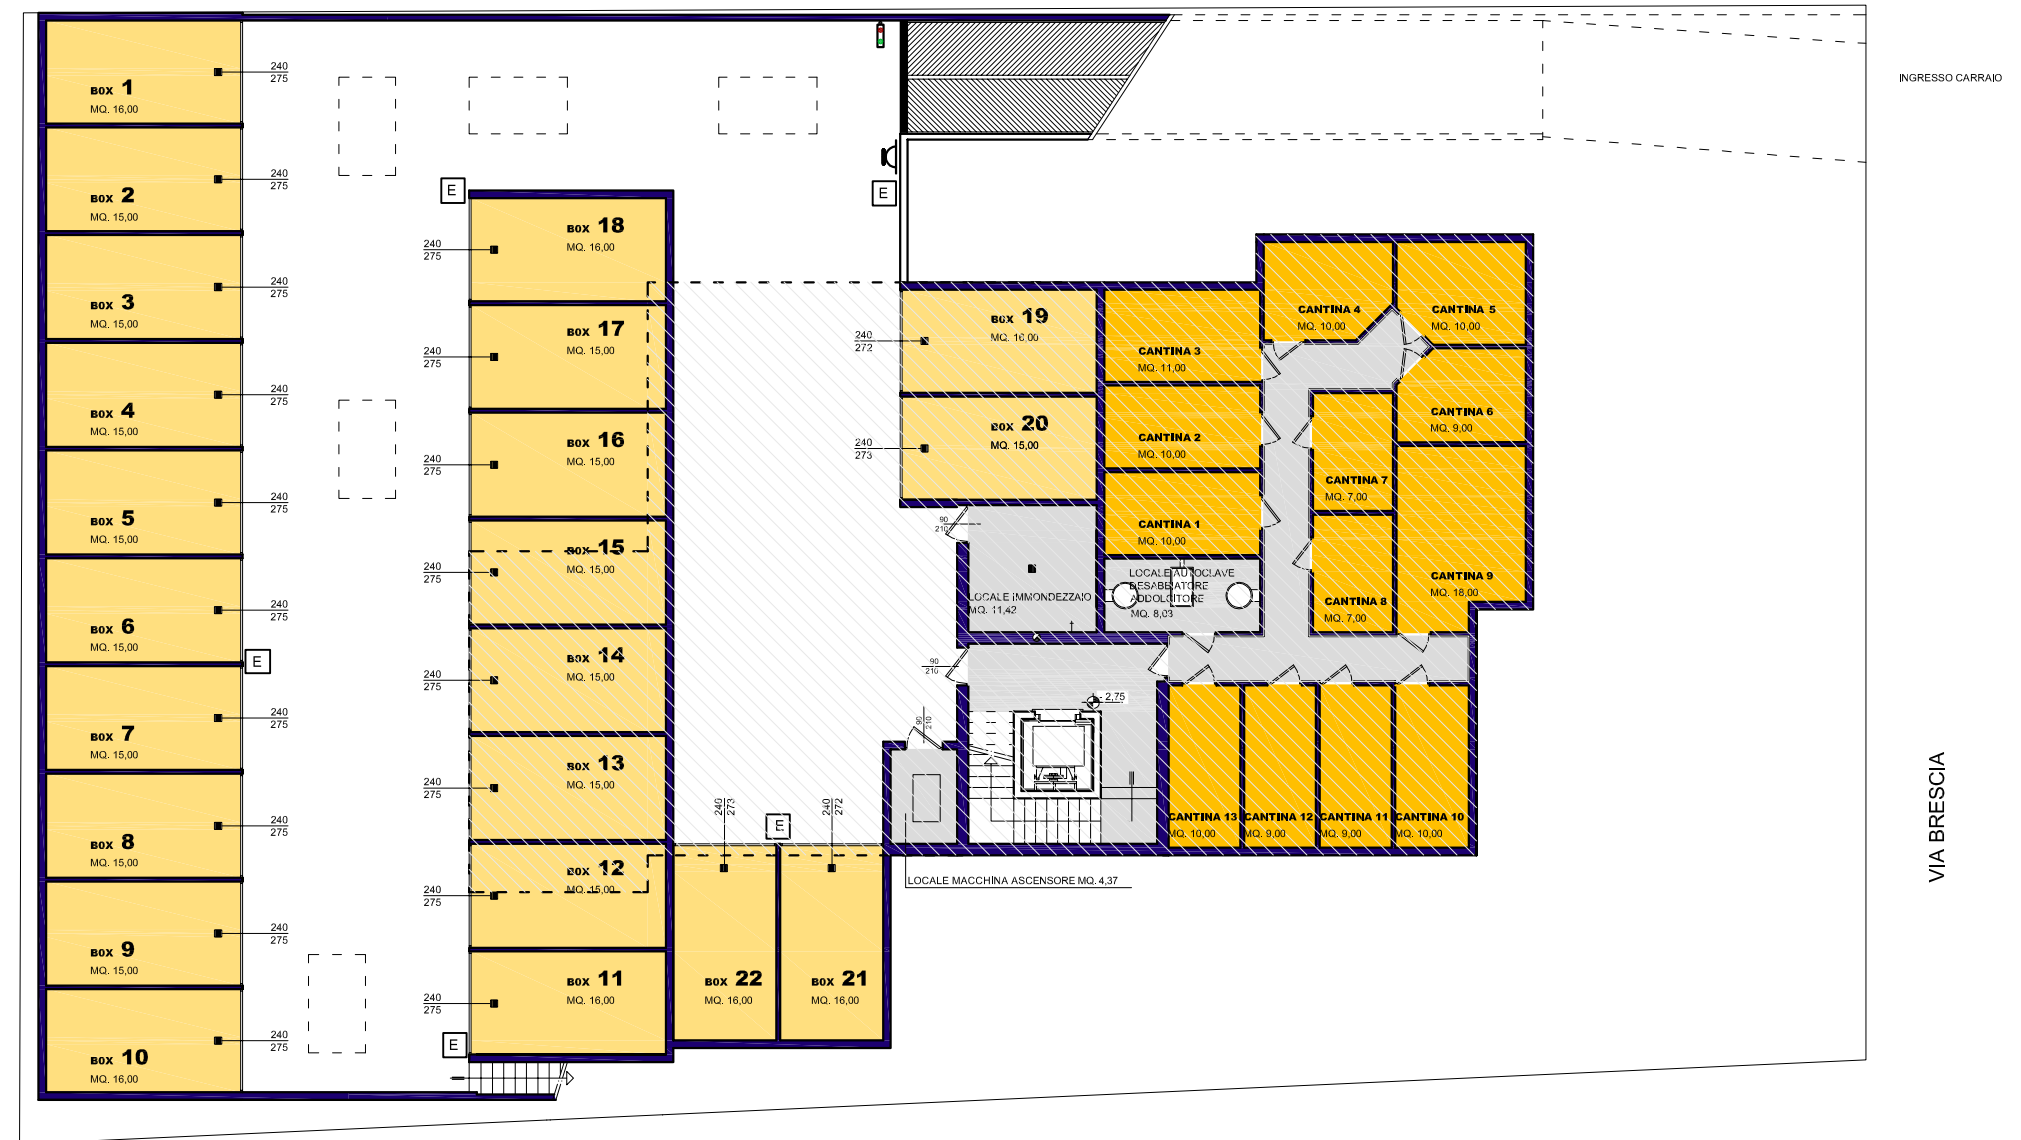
BOX 1
MQ. 16,00
240
275

BOX 2
MQ. 15,00
240
275

BOX 3
MQ. 15,00
240
275

BOX 4
MQ. 15,00
240
275

BOX 5
MQ. 15,00
240
275

BOX 6
MQ. 15,00
240
275

E

BOX 7
MQ. 15,00
240
275

BOX 8
MQ. 15,00
240
275

BOX 9
MQ. 15,00
240
275

BOX 10
MQ. 16,00
240
275

E

INGRESSO CARRAIO

E

BOX 18
MQ. 16,00
240
275

BOX 17
MQ. 15,00
240
275

BOX 16
MQ. 15,00
240
275

BOX 15
MQ. 15,00
240
275

BOX 14
MQ. 15,00
240
275

BOX 13
MQ. 15,00
240
275

BOX 12
MQ. 15,00
240
275

BOX 11
MQ. 16,00
240
275

E

240
273
BOX 22
MQ. 16,00

240
272
BOX 21
MQ. 16,00

E

BOX 19
MQ. 16,00
240
272

BOX 20
MQ. 15,00
240
273

90
210

LOCALE IMMONDEZZAIO
MQ. 11,42

90
210

90
210

2,75

LOCALE MACCHINA ASCENSORE MQ. 4,37

CANTINA 3
MQ. 11,00

CANTINA 2
MQ. 10,00

CANTINA 1
MQ. 10,00

LOCALE AUTOCLAVE
DESABBIATORE
ADDOLCITORE
MQ. 8,03

CANTINA 4
MQ. 10,00

CANTINA 5
MQ. 10,00

CANTINA 6
MQ. 9,00

CANTINA 7
MQ. 7,00

CANTINA 8
MQ. 7,00

CANTINA 9
MQ. 18,00

CANTINA 13
MQ. 10,00

CANTINA 12
MQ. 9,00

CANTINA 11
MQ. 9,00

CANTINA 10
MQ. 10,00

VIA BRESCIA